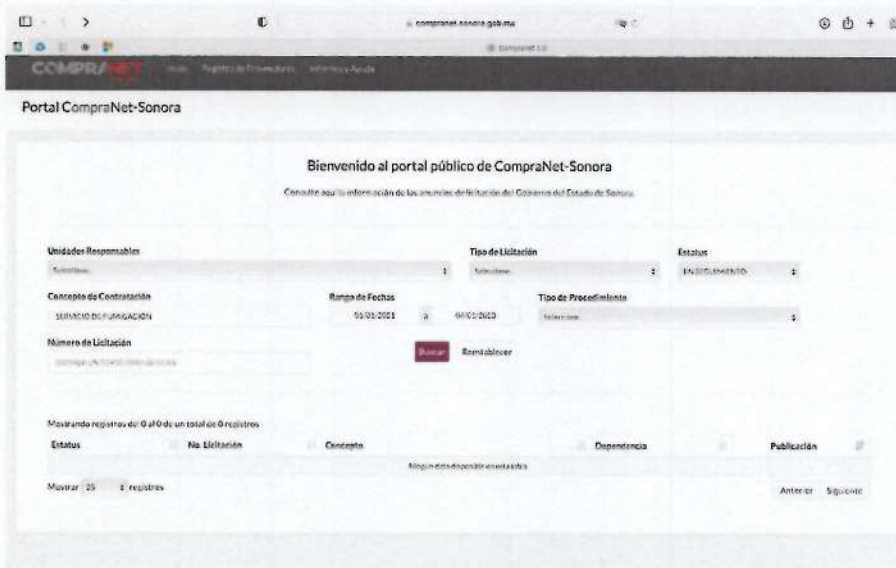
compranet.sonora.gob.mx

COMPRANET   Inicio   Registro de Proveedores   Informes y Ayuda

Portal CompraNet-Sonora

Bienvenido al portal público de CompraNet-Sonora

Consulte aquí la información de los anuncios de licitación del Gobierno del Estado de Sonora.

Unidades Responsables
Seleccione

Tipo de Licitación
Seleccione

Estatus
EN SEGUIMIENTO

Concepto de Contratación
SERVICIO DE FUMIGACION

Rango de Fechas
01/01/2021 a 04/01/2023

Tipo de Procedimiento
Seleccione

Número de Licitación
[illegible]

Buscar   Restablecer

Mostrando registros del 0 al 0 de un total de 0 registros

| Estatus | No. Licitación | Concepto | Dependencia | Publicación |
|---|---|---|---|---|
| Ningún dato disponible en esta tabla | | | | |

Mostrar 25 registros

Anterior   Siguiente